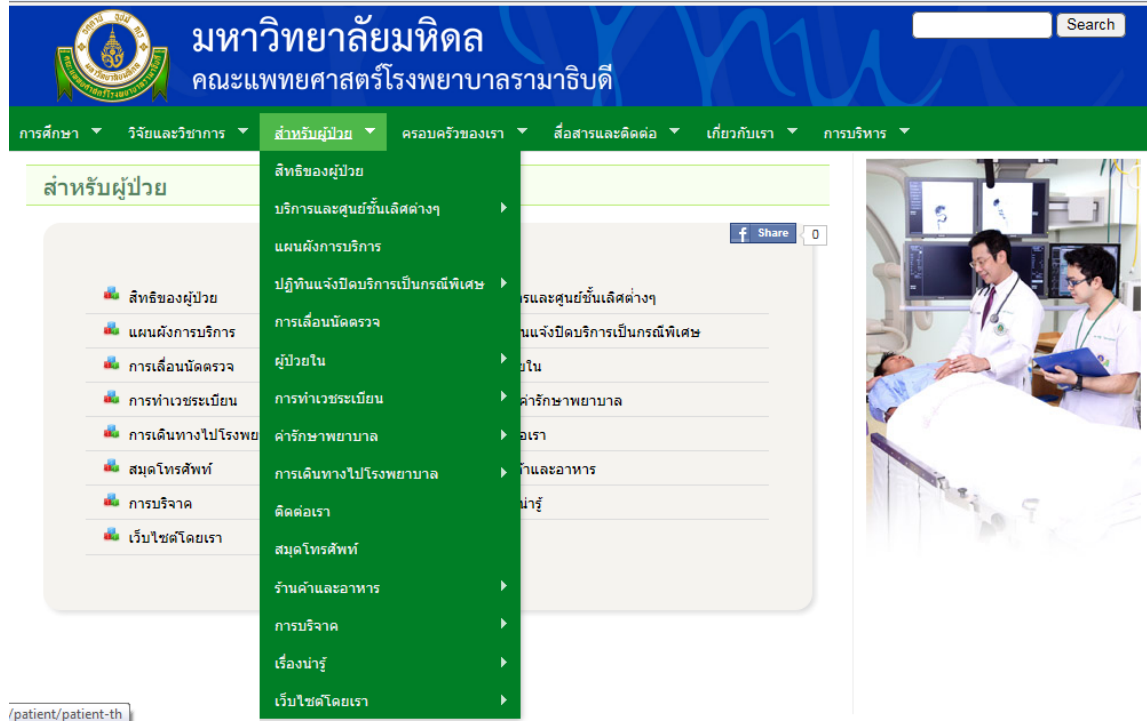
มหาวิทยาลัยมหิดล
คณะแพทยศาสตร์โรงพยาบาลรามาธิบดี

Search

การศึกษา ▼ วิจัยและวิชาการ ▼ สำหรับผู้ป่วย ▼ ครอบครัวของเรา ▼ สื่อสารและติดต่อ ▼ เกี่ยวกับเรา ▼ การบริหาร ▼

สิทธิของผู้ป่วย
บริการและศูนย์ชั้นเลิศต่างๆ
แผนผังการบริการ
ปฏิทินแจ้งปิดบริการเป็นกรณีพิเศษ
การเลื่อนนัดตรวจ
ผู้ป่วยใน
การทำเวชระเบียน
ค่ารักษาพยาบาล
การเดินทางไปโรงพยาบาล
ติดต่อเรา
สมุดโทรศัพท์
ร้านค้าและอาหาร
การบริจาค
เรื่องน่ารู้
เว็บไซต์โดยเรา

สำหรับผู้ป่วย

Share 0

สิทธิของผู้ป่วย
แผนผังการบริการ
การเลื่อนนัดตรวจ
การทำเวชระเบียน
การเดินทางไปโรงพย
สมุดโทรศัพท์
การบริจาค
เว็บไซต์โดยเรา

รและศูนย์ชั้นเลิศต่างๆ
นแจ้งปิดบริการเป็นกรณีพิเศษ
ยใน
ค่ารักษาพยาบาล
อเรา
ร้านและอาหาร
น่ารู้

/patient/patient-th